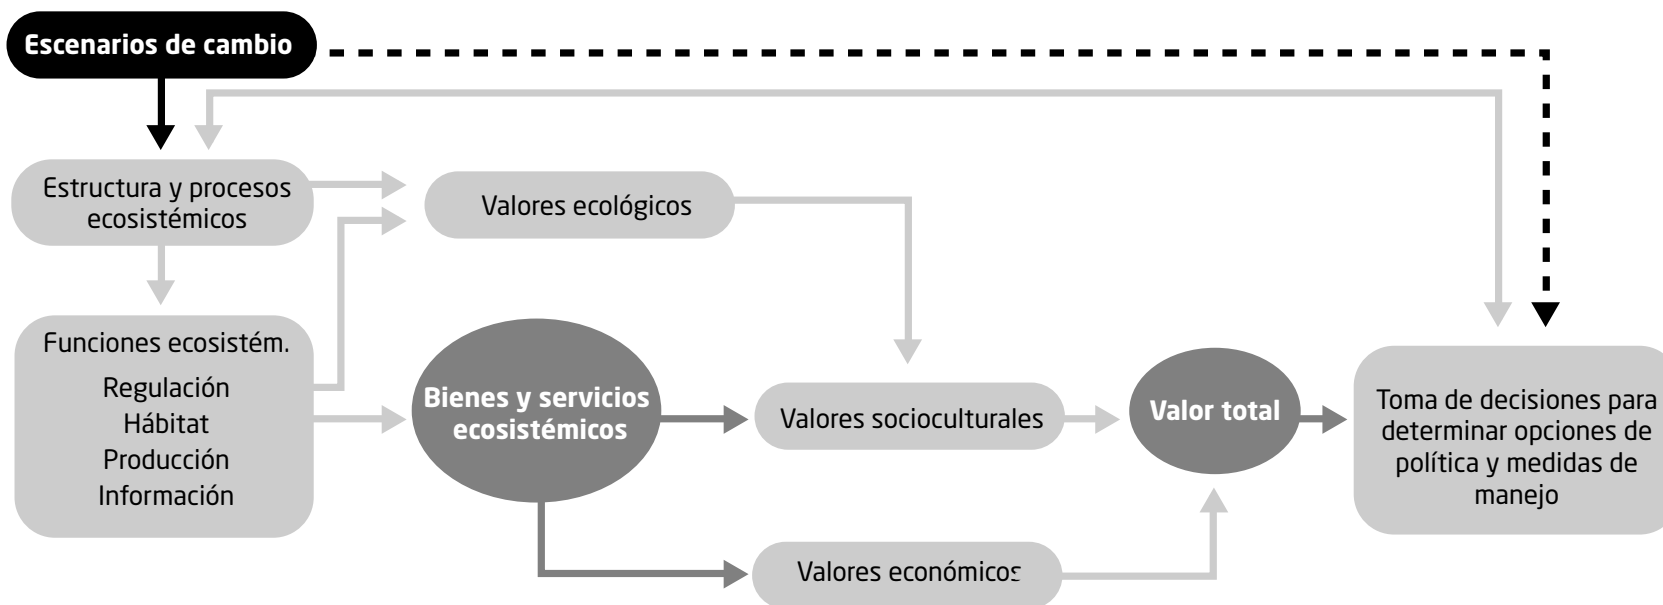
Escenarios de cambio

Estructura y procesos ecosistémicos

Valores ecológicos

Funciones ecosistém.
Regulación
Hábitat
Producción
Información

Bienes y servicios ecosistémicos

Valores socioculturales

Valor total

Toma de decisiones para determinar opciones de política y medidas de manejo

Valores económicos